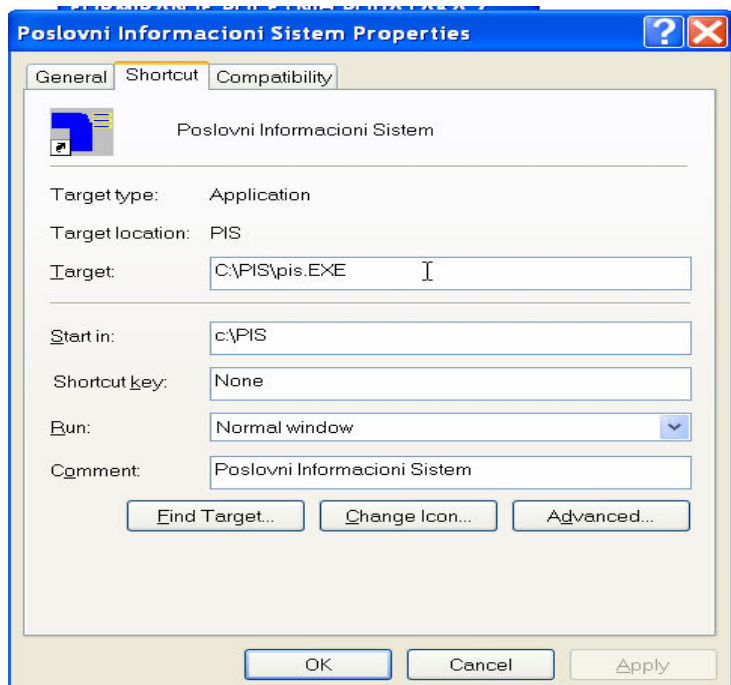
Poslovni Informacioni Sistem Properties

General | Shortcut | Compatibility

Poslovni Informacioni Sistem

Target type: Application

Target location: PIS

Target: C:\PIS\pis.EXE

Start in: c:\PIS

Shortcut key: None

Run: Normal window

Comment: Poslovni Informacioni Sistem

Find Target... Change Icon... Advanced...

OK Cancel Apply